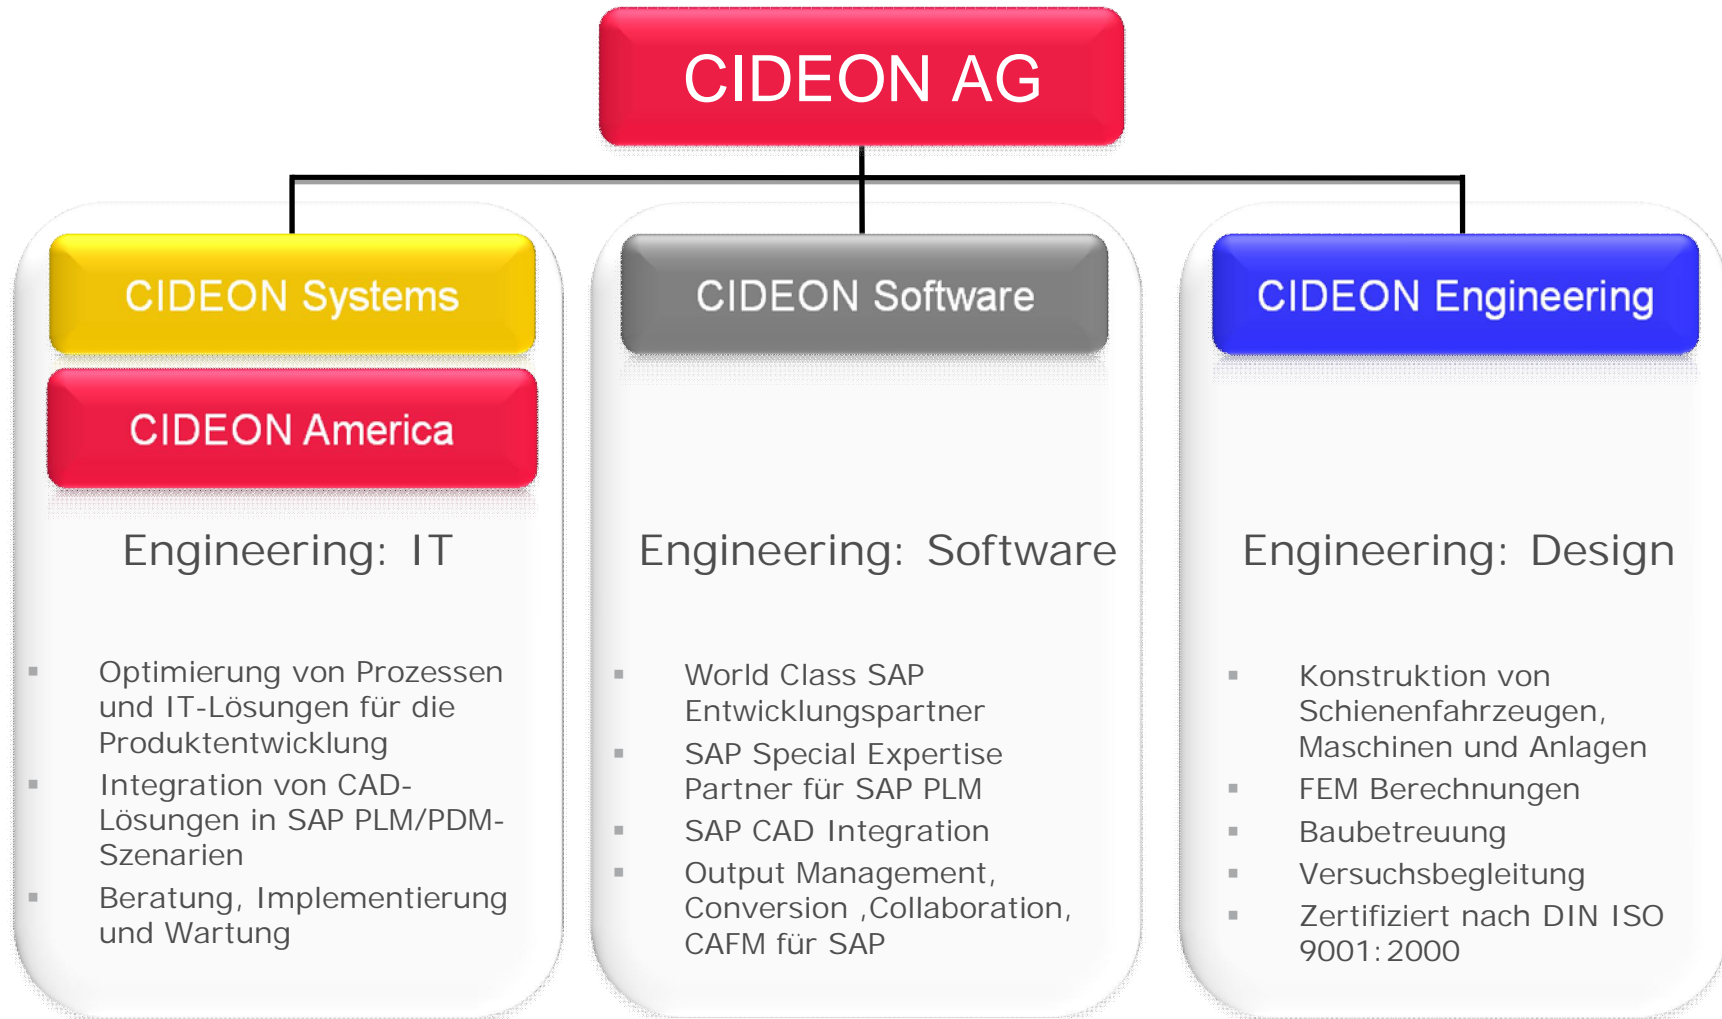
CIDEON AG

CIDEON Systems

CIDEON America

Engineering: IT

- Optimierung von Prozessen und IT-Lösungen für die Produktentwicklung
- Integration von CAD-Lösungen in SAP PLM/PDM-Szenarien
- Beratung, Implementierung und Wartung

CIDEON Software

Engineering: Software

- World Class SAP Entwicklungspartner
- SAP Special Expertise Partner für SAP PLM
- SAP CAD Integration
- Output Management, Conversion ,Collaboration, CAFM für SAP

CIDEON Engineering

Engineering: Design

- Konstruktion von Schienenfahrzeugen, Maschinen und Anlagen
- FEM Berechnungen
- Baubetreuung
- Versuchsbegleitung
- Zertifiziert nach DIN ISO 9001:2000